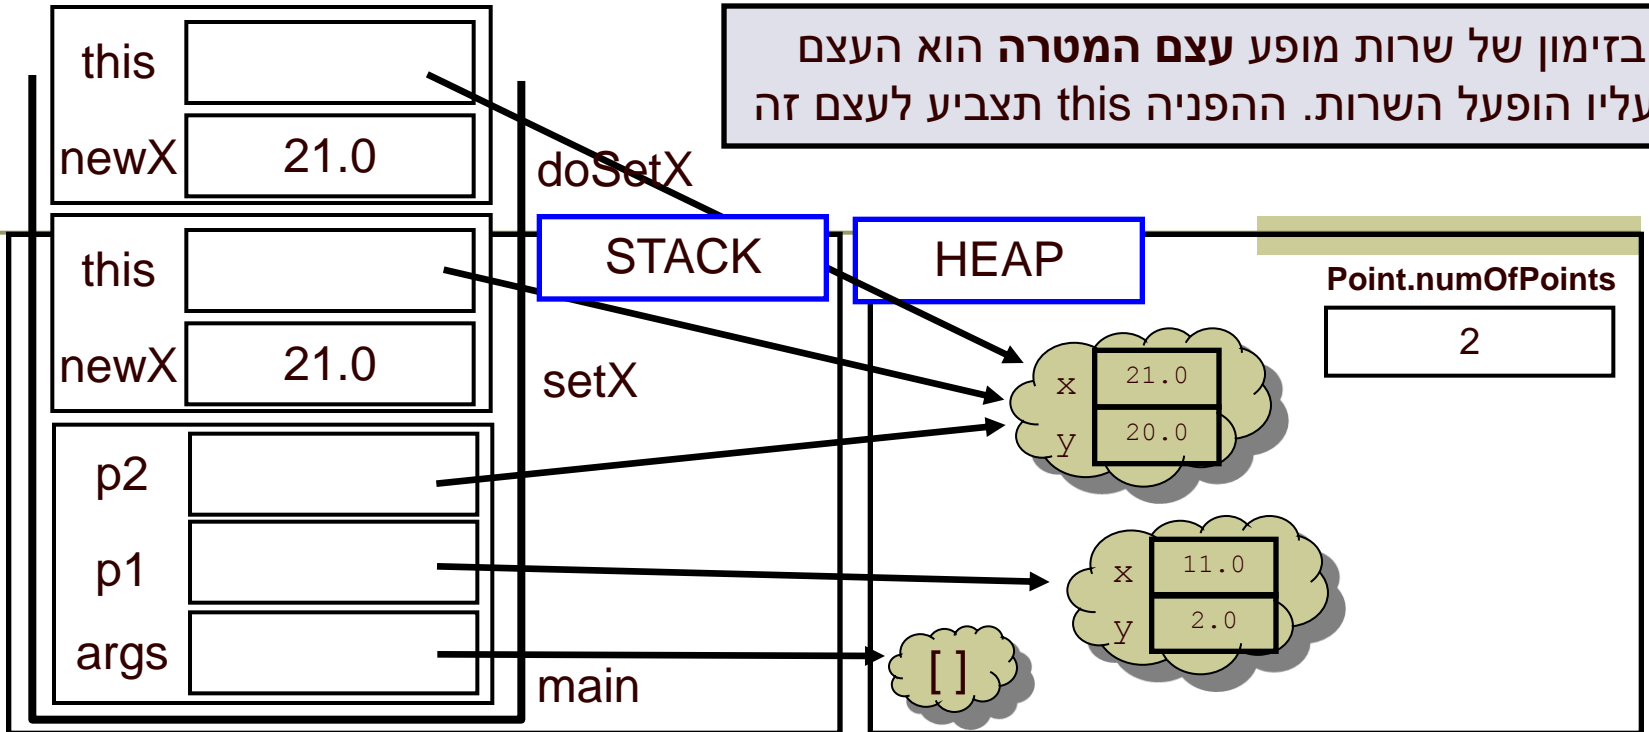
בזימון של שרות מופע **עצם המטרה** הוא העצם
עליו הופעל השרות. ההפניה this תצביע לעצם זה

this
newX 21.0
doSetX

this
newX 21.0
setX

p2
p1
args
main

STACK

HEAP

Point.numOfPoints
2

x 21.0
y 20.0

x 11.0
y 2.0

[ ]